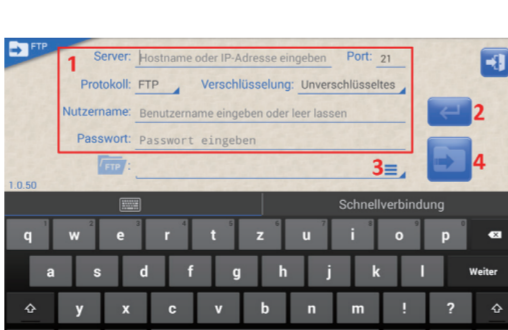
FTP

1

Server: Hostname oder IP-Adresse eingeben Port: 21

Protokoll: FTP Verschlüsselung: Unverschlüsseltes

Nutzername: Benutzername eingeben oder leer lassen

Passwort: Passwort eingeben

2

FTP :

3

4

1.0.50

Schnellverbindung

q w e r t z u i o p

a s d f g h j k l Weiter

y x c v b n m ! ?